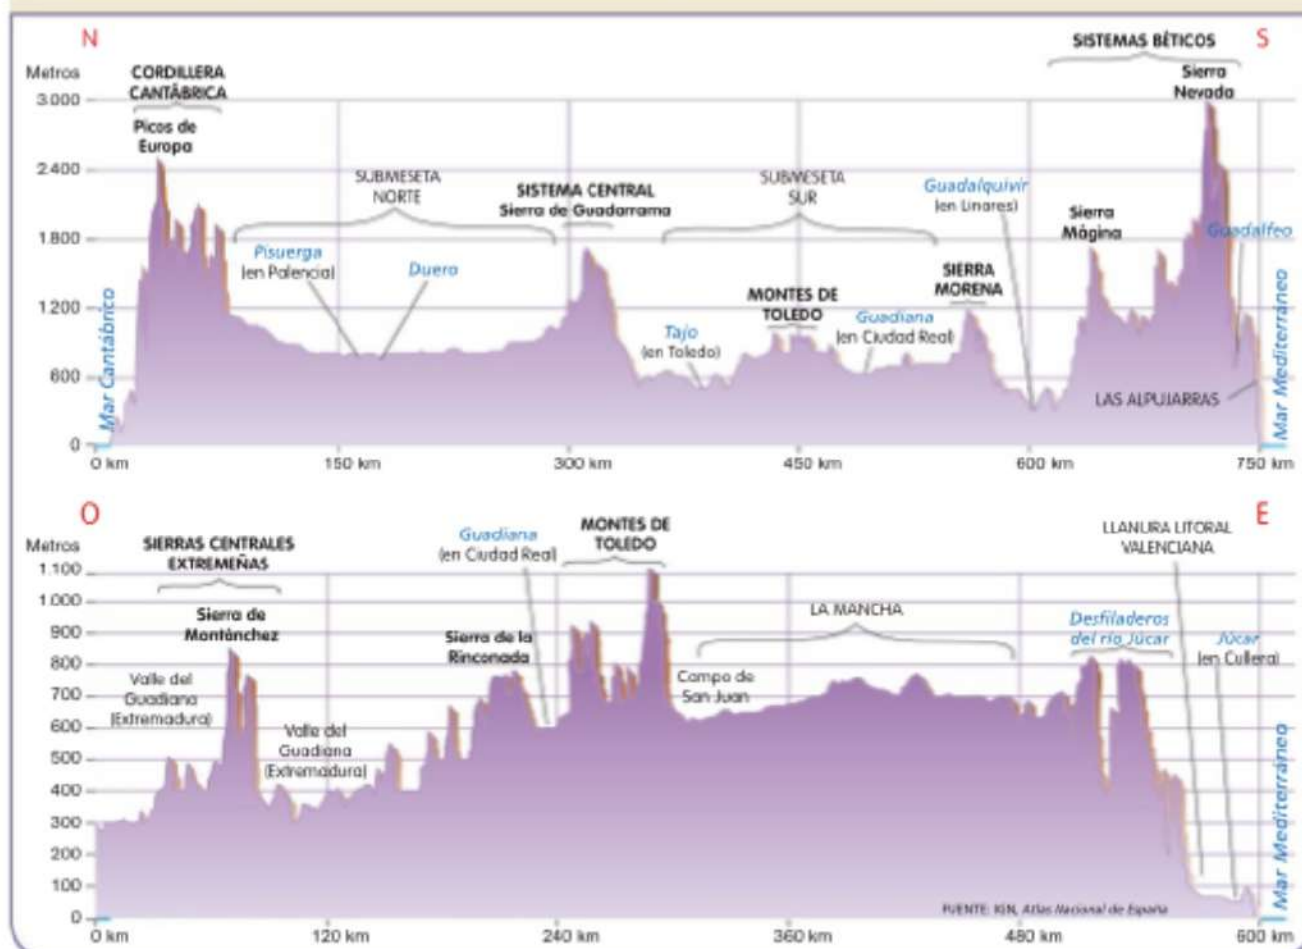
N

S

Metros

3.000

2.400

1.800

1.200

600

0

CORDILLERA CANTÁBRICA

Picos de Europa

SUBMESETA NORTE

Pisuerga (en Palencia)

Duero

SISTEMA CENTRAL Sierra de Guadarrama

SUBMESETA SUR

Tajo (en Toledo)

MONTES DE TOLEDO

Guadiana (en Ciudad Real)

SIERRA MORENA

Guadalquivir (en Linares)

SISTEMAS BÉTICOS

Sierra Mágina

Sierra Nevada

Guadalfeo

LAS ALPUJARRAS

Mar Cantábrico

Mar Mediterráneo

0 km

150 km

300 km

450 km

600 km

750 km

O

E

Metros

1.100

1.000

900

800

700

600

500

400

300

200

100

0

SIERRAS CENTRALES EXTREMEÑAS

Sierra de Montánchez

Valle del Guadiana (Extremadura)

Valle del Guadiana (Extremadura)

Guadiana (en Ciudad Real)

Sierra de la Rinconada

MONTES DE TOLEDO

Campo de San Juan

LA MANCHA

Desfiladeros del río Júcar

LLANURA LITORAL VALENCIANA

Júcar (en Cullera)

Mar Mediterráneo

FUENTE: IGN, Atlas Nacional de España

0 km

120 km

240 km

360 km

480 km

600 km